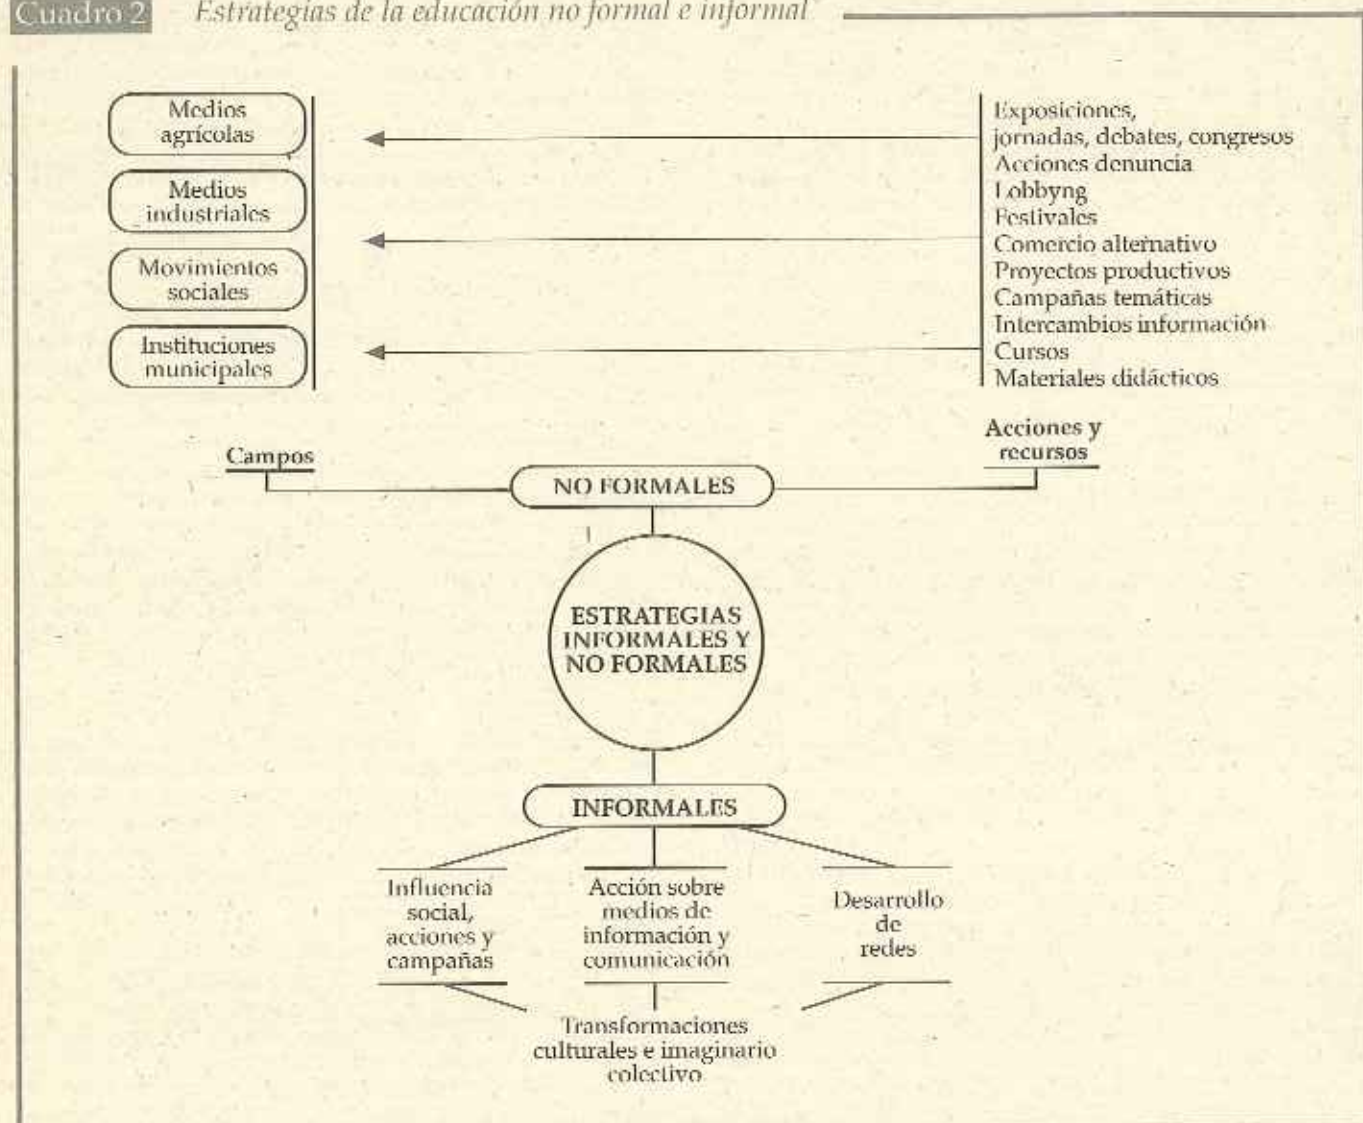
Cuadro 2 Estrategias de la educación no formal e informal

Medios agrícolas

Medios industriales

Movimientos sociales

Instituciones municipales

Exposiciones, jornadas, debates, congresos
Acciones denuncia
Lobbyng
Festivales
Comercio alternativo
Proyectos productivos
Campañas temáticas
Intercambios información
Cursos
Materiales didácticos

Campos

Acciones y recursos

NO FORMALES

ESTRATEGIAS INFORMALES Y NO FORMALES

INFORMALES

Influencia social, acciones y campañas

Acción sobre medios de información y comunicación

Desarrollo de redes

Transformaciones culturales e imaginario colectivo